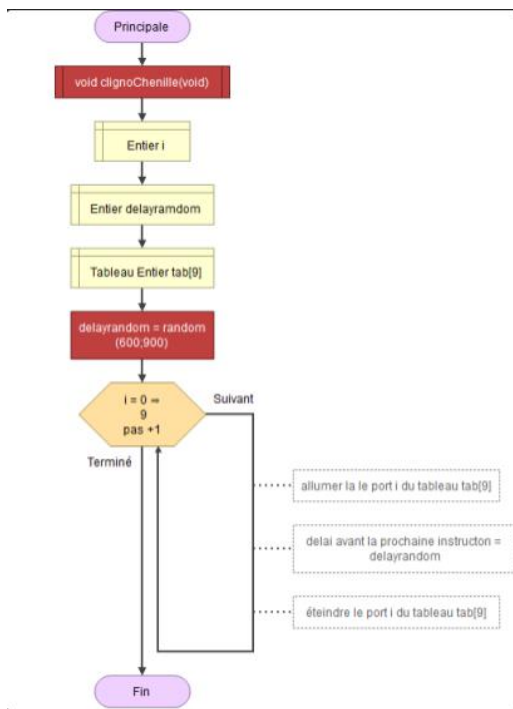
Principale

void clignoChenille(void)

Entier i

Entier delayramdom

Tableau Entier tab[9]

delayrandom = random (600;900)

i = 0 ⇒ 9 pas +1

Suivant

Terminé

allumer la le port i du tableau tab[9]

delai avant la prochaine instructon = delayrandom

éteindre le port i du tableau tab[9]

Fin